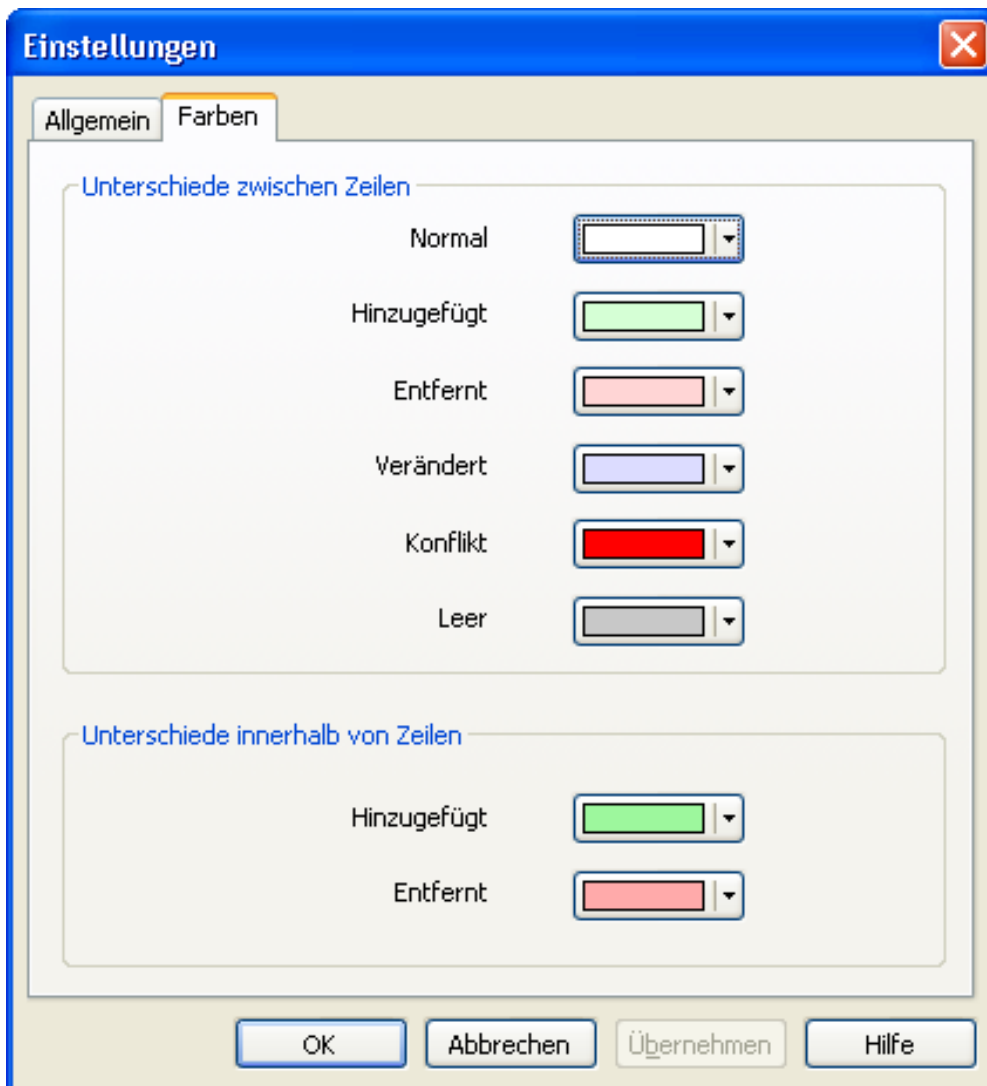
Einstellungen

Allgemein
Farben

Unterschiede zwischen Zeilen

Normal
Hinzugefügt
Entfernt
Verändert
Konflikt
Leer

Unterschiede innerhalb von Zeilen

Hinzugefügt
Entfernt

OK
Abbrechen
Übernehmen
Hilfe